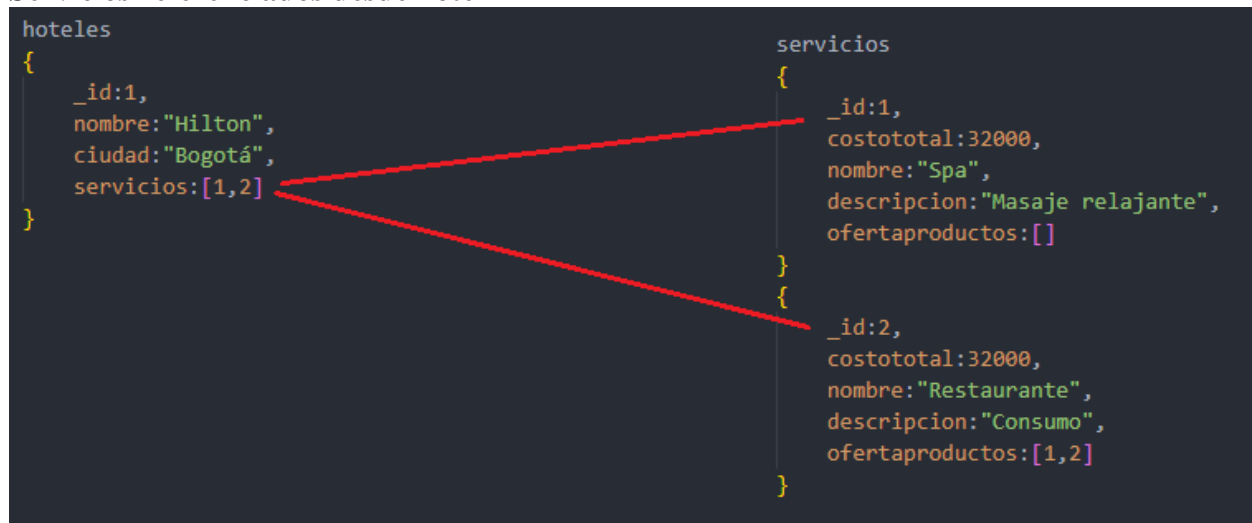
hoteles
{
_id:1,
nombre:"Hilton",
ciudad:"Bogotá",
servicios:[1,2]
}

servicios
{
_id:1,
costototal:32000,
nombre:"Spa",
descripcion:"Masaje relajante",
ofertaproductos:[]
}
{
_id:2,
costototal:32000,
nombre:"Restaurante",
descripcion:"Consumo",
ofertaproductos:[1,2]
}